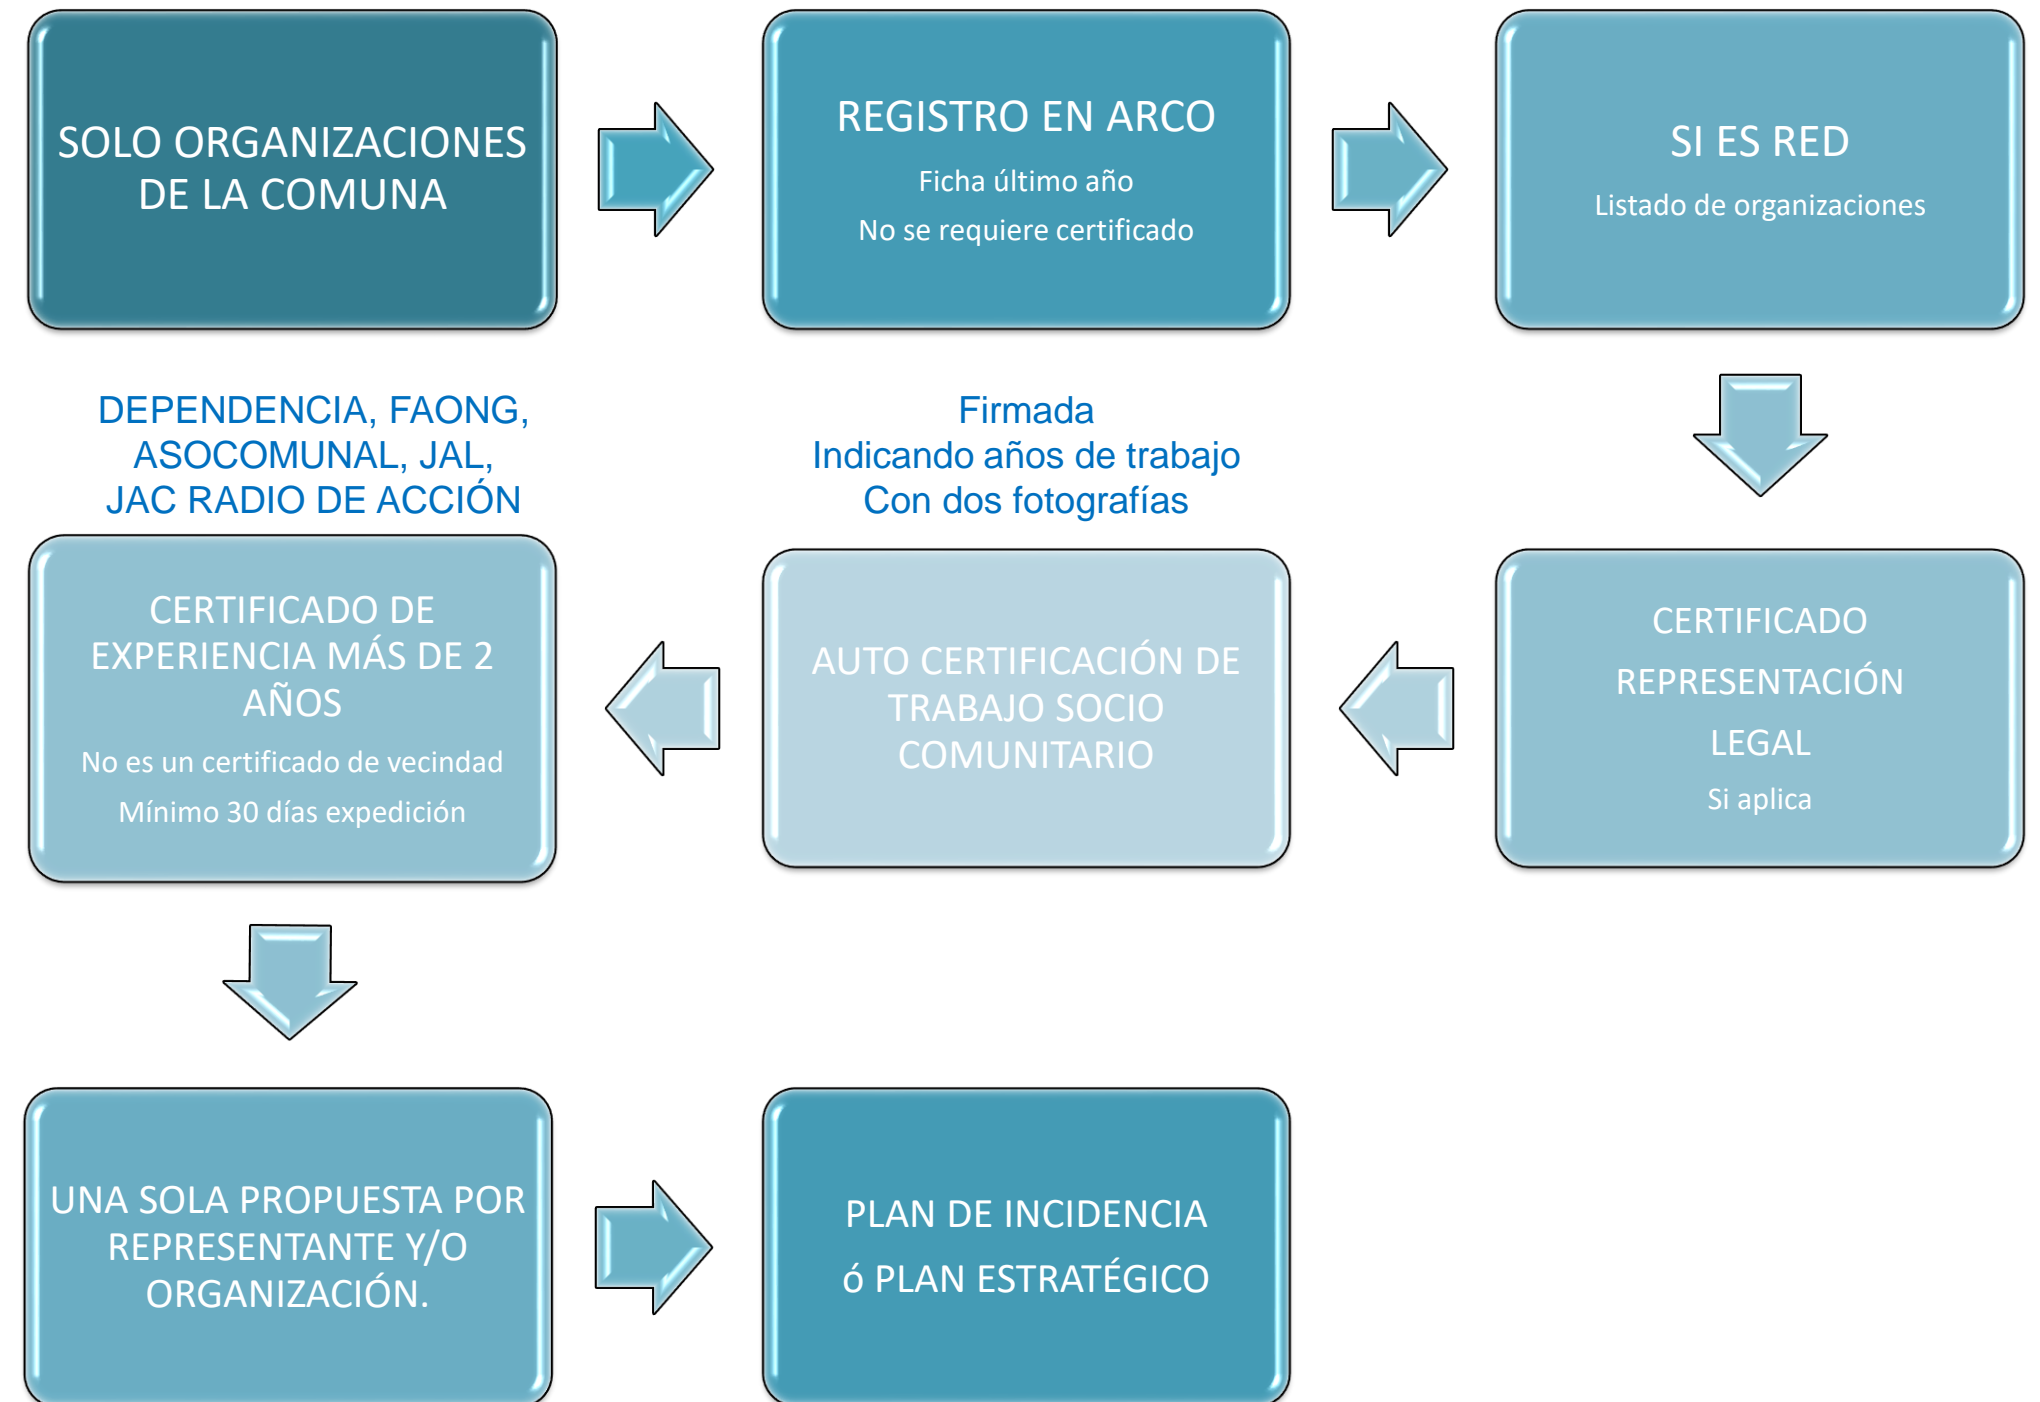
SOLO ORGANIZACIONES DE LA COMUNA

REGISTRO EN ARCO

Ficha último año

No se requiere certificado

SI ES RED

Listado de organizaciones

DEPENDENCIA, FAONG, ASOCOMUNAL, JAL, JAC RADIO DE ACCIÓN

Firmada
Indicando años de trabajo
Con dos fotografías

CERTIFICADO DE EXPERIENCIA MÁS DE 2 AÑOS

No es un certificado de vecindad

Mínimo 30 días expedición

AUTO CERTIFICACIÓN DE TRABAJO SOCIO COMUNITARIO

CERTIFICADO REPRESENTACIÓN LEGAL

Si aplica

UNA SOLA PROPUESTA POR REPRESENTANTE Y/O ORGANIZACIÓN.

PLAN DE INCIDENCIA

ó PLAN ESTRATÉGICO